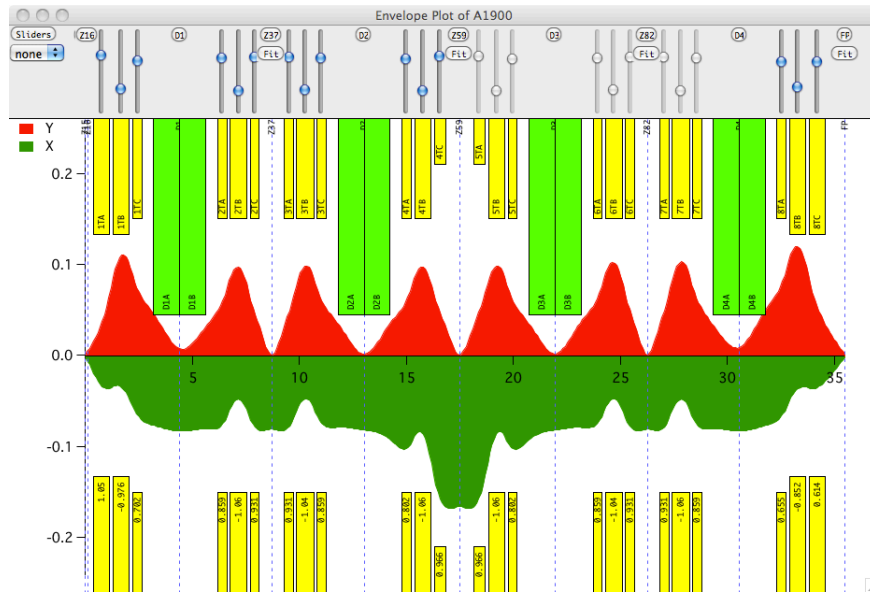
Envelope Plot of A1900

Sliders
none

Z16 D1 Z37 Fit D2 Fit Z59 D3 Z82 Fit D4 FP Fit

Y
X

Z16 1TA 1TB 1TC D1A D1B 2TA 2TB 2TC Z37 3TA 3TB 3TC D2A D2B 4TA 4TB 4TC Z59 5TA 5TB 5TC D3A D3B 6TA 6TB 6TC Z82 7TA 7TB 7TC D4A D4B 8TA 8TB 8TC FP

0.2
0.1
0.0
-0.1
-0.2

5 10 15 20 25 30 35

1.05 -0.976 0.702 0.859 -1.06 0.931 0.931 -1.04 0.859 0.802 -1.06 0.966 0.966 -1.06 0.802 0.859 -1.04 0.931 0.931 -1.06 0.859 0.655 -0.852 0.614